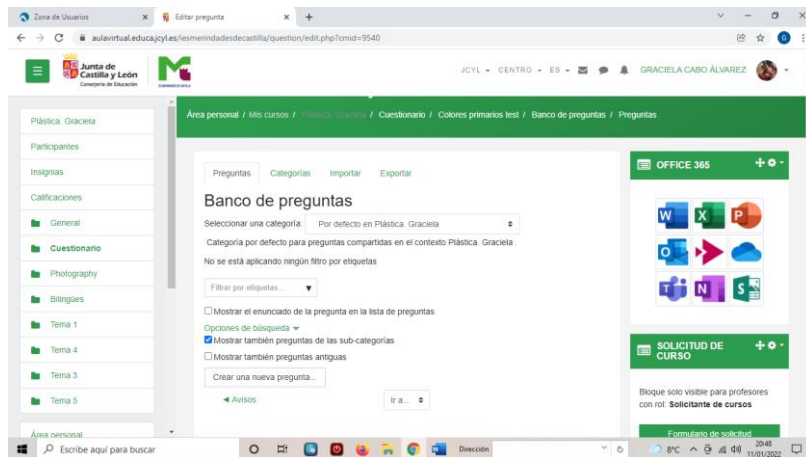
Zona de Usuarios
Editar pregunta
aulavirtual.educa.jcyl.es/iesmerindadesdecastilla/question/edit.php?cmid=9540

Junta de Castilla y León
Consejería de Educación

JCYL ▾ CENTRO ▾ ES ▾
GRACIELA CABO ÁLVAREZ

Plástica. Graciela
Participantes
Insignias
Calificaciones
General
Cuestionario
Photography
Bilingües
Tema 1
Tema 4
Tema 3
Tema 5
Área personal

Área personal / Mis cursos / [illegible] / Cuestionario / Colores primarios test / Banco de preguntas / Preguntas

Preguntas Categorías Importar Exportar

Banco de preguntas

Seleccionar una categoría: Por defecto en Plástica. Graciela
Categoría por defecto para preguntas compartidas en el contexto Plástica. Graciela
No se está aplicando ningún filtro por etiquetas

Filtrar por etiquetas...

Mostrar el enunciado de la pregunta en la lista de preguntas
Opciones de búsqueda ▾
Mostrar también preguntas de las sub-categorías
Mostrar también preguntas antiguas

Crear una nueva pregunta...

◄ Avisos
Ir a...

OFFICE 365

SOLICITUD DE CURSO

Bloque solo visible para profesores con rol: Solicitante de cursos

Formulario de solicitud

Escribe aquí para buscar
Dirección
8°C
20:48
11/01/2022